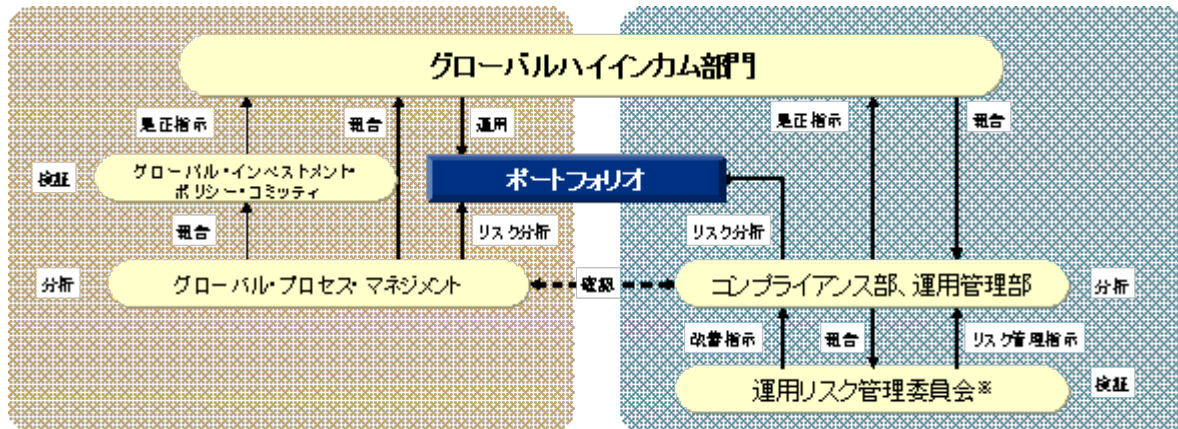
グローバルハイインカム部門

是正指示

報告

運用

是正指示

報告

検証

グローバル・インベストメント・ポリシー・コミッティ

ポートフォリオ

報告

リスク分析

リスク分析

分析

グローバル・プロセス・マネジメント

連携

コンプライアンス部、運用管理部

分析

改善指示

報告

リスク管理指示

運用リスク管理委員会※

検証